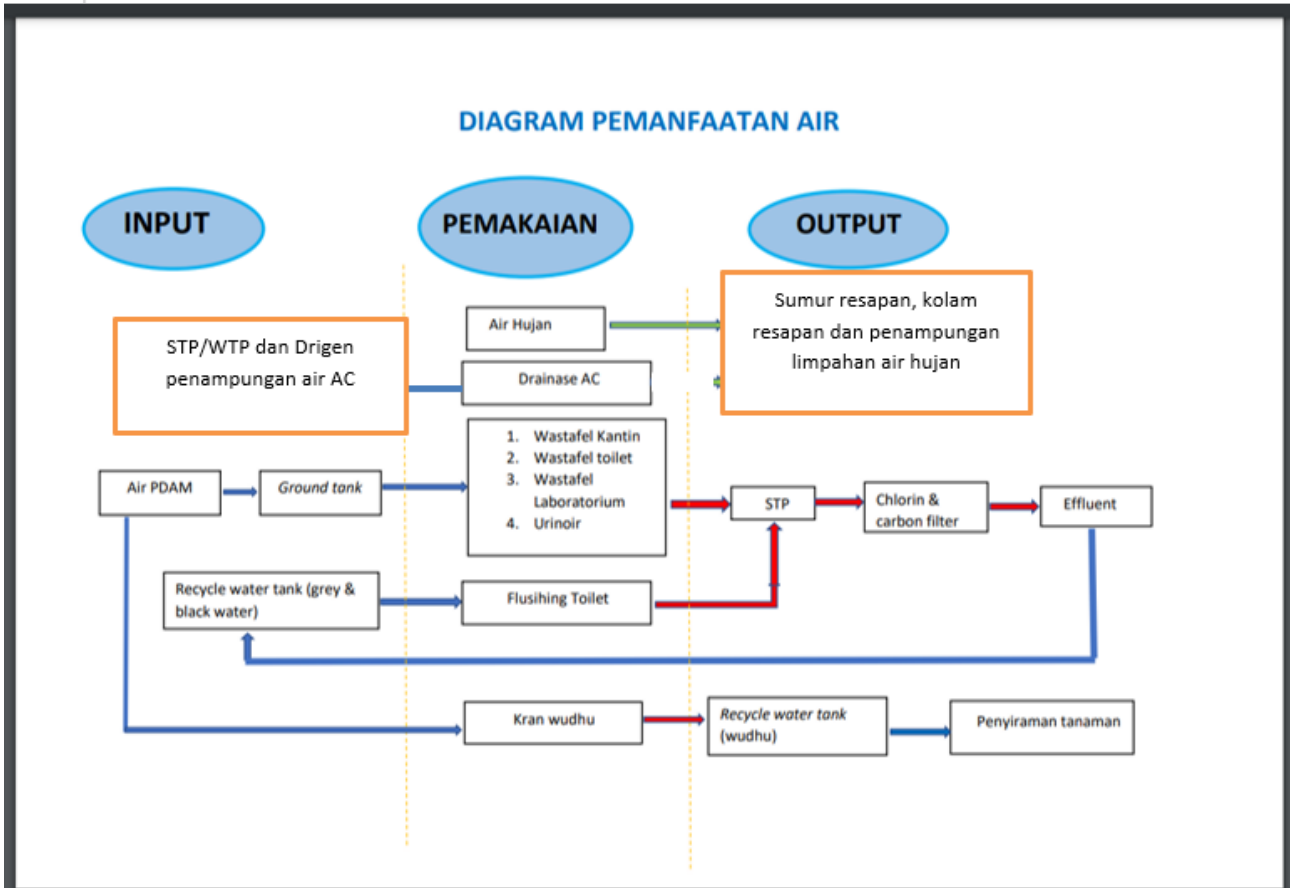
DIAGRAM PEMANFAATAN AIR

INPUT

PEMAKAIAN

OUTPUT

Air Hujan

Sumur resapan, kolam resapan dan penampungan limpahan air hujan

STP/WTP dan Drigen penampungan air AC

Drainase AC

1. Wastafel Kantin
2. Wastafel toilet
3. Wastafel Laboratorium
4. Urinoir

Air PDAM

Ground tank

STP

Chlorin & carbon filter

Effluent

Recycle water tank (grey & black water)

Flusihing Toilet

Kran wudhu

Recycle water tank (wudhu)

Penyiraman tanaman